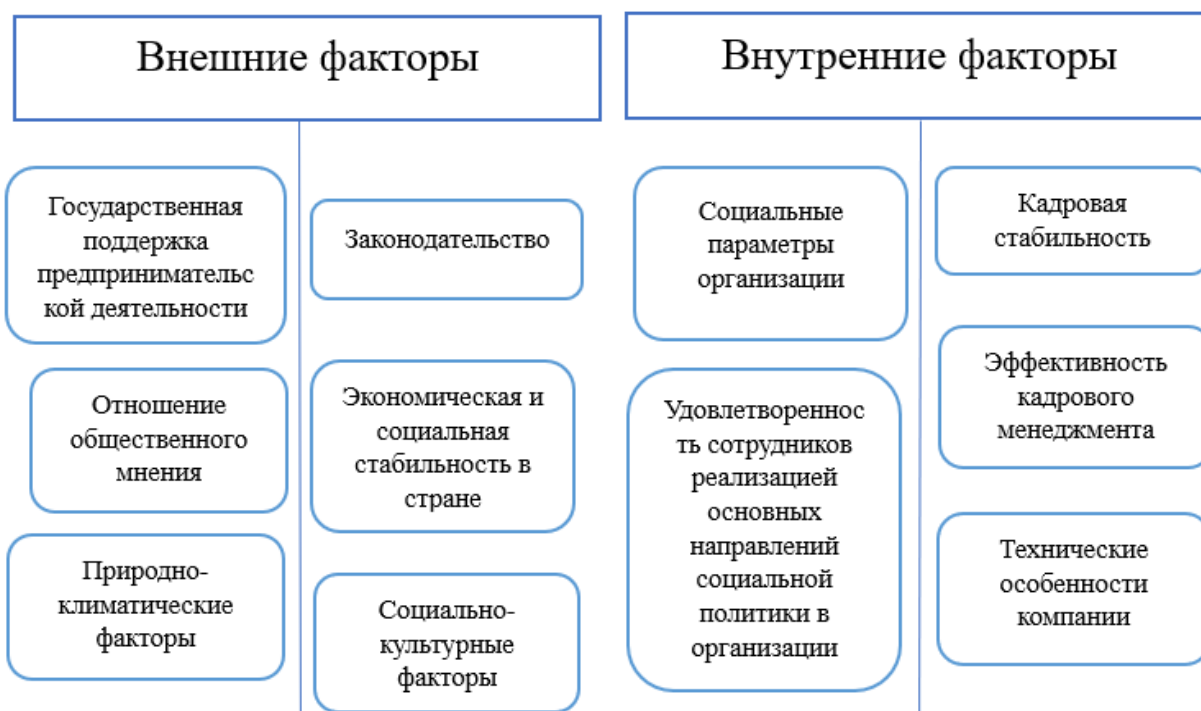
Внешние факторы

Государственная поддержка предпринимательской деятельности

Отношение общественного мнения

Природно-климатические факторы

Законодательство

Экономическая и социальная стабильность в стране

Социально-культурные факторы

Внутренние факторы

Социальные параметры организации

Удовлетворенность сотрудников реализацией основных направлений социальной политики в организации

Кадровая стабильность

Эффективность кадрового менеджмента

Технические особенности компании